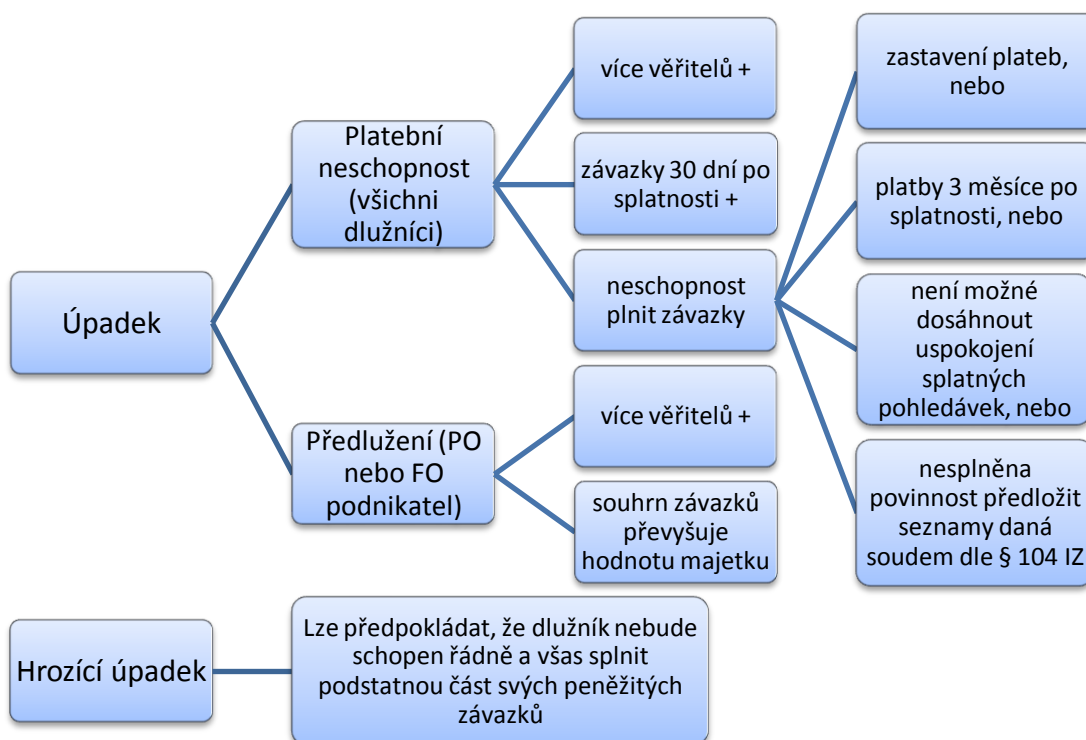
Úpadek

Platební neschopnost (všichni dlužníci)

více věřitelů +

závazky 30 dní po splatnosti +

neschopnost plnit závazky

zastavení plateb, nebo

platby 3 měsíce po splatnosti, nebo

není možné dosáhnout uspokojení splatných pohledávek, nebo

nesplněna povinnost předložit seznamy daná soudem dle § 104 IZ

Předlužení (PO nebo FO podnikatel)

více věřitelů +

souhrn závazků převyšuje hodnotu majetku

Hrozící úpadek

Lze předpokládat, že dlužník nebude schopen řádně a všas splnit podstatnou část svých peněžitých závazků